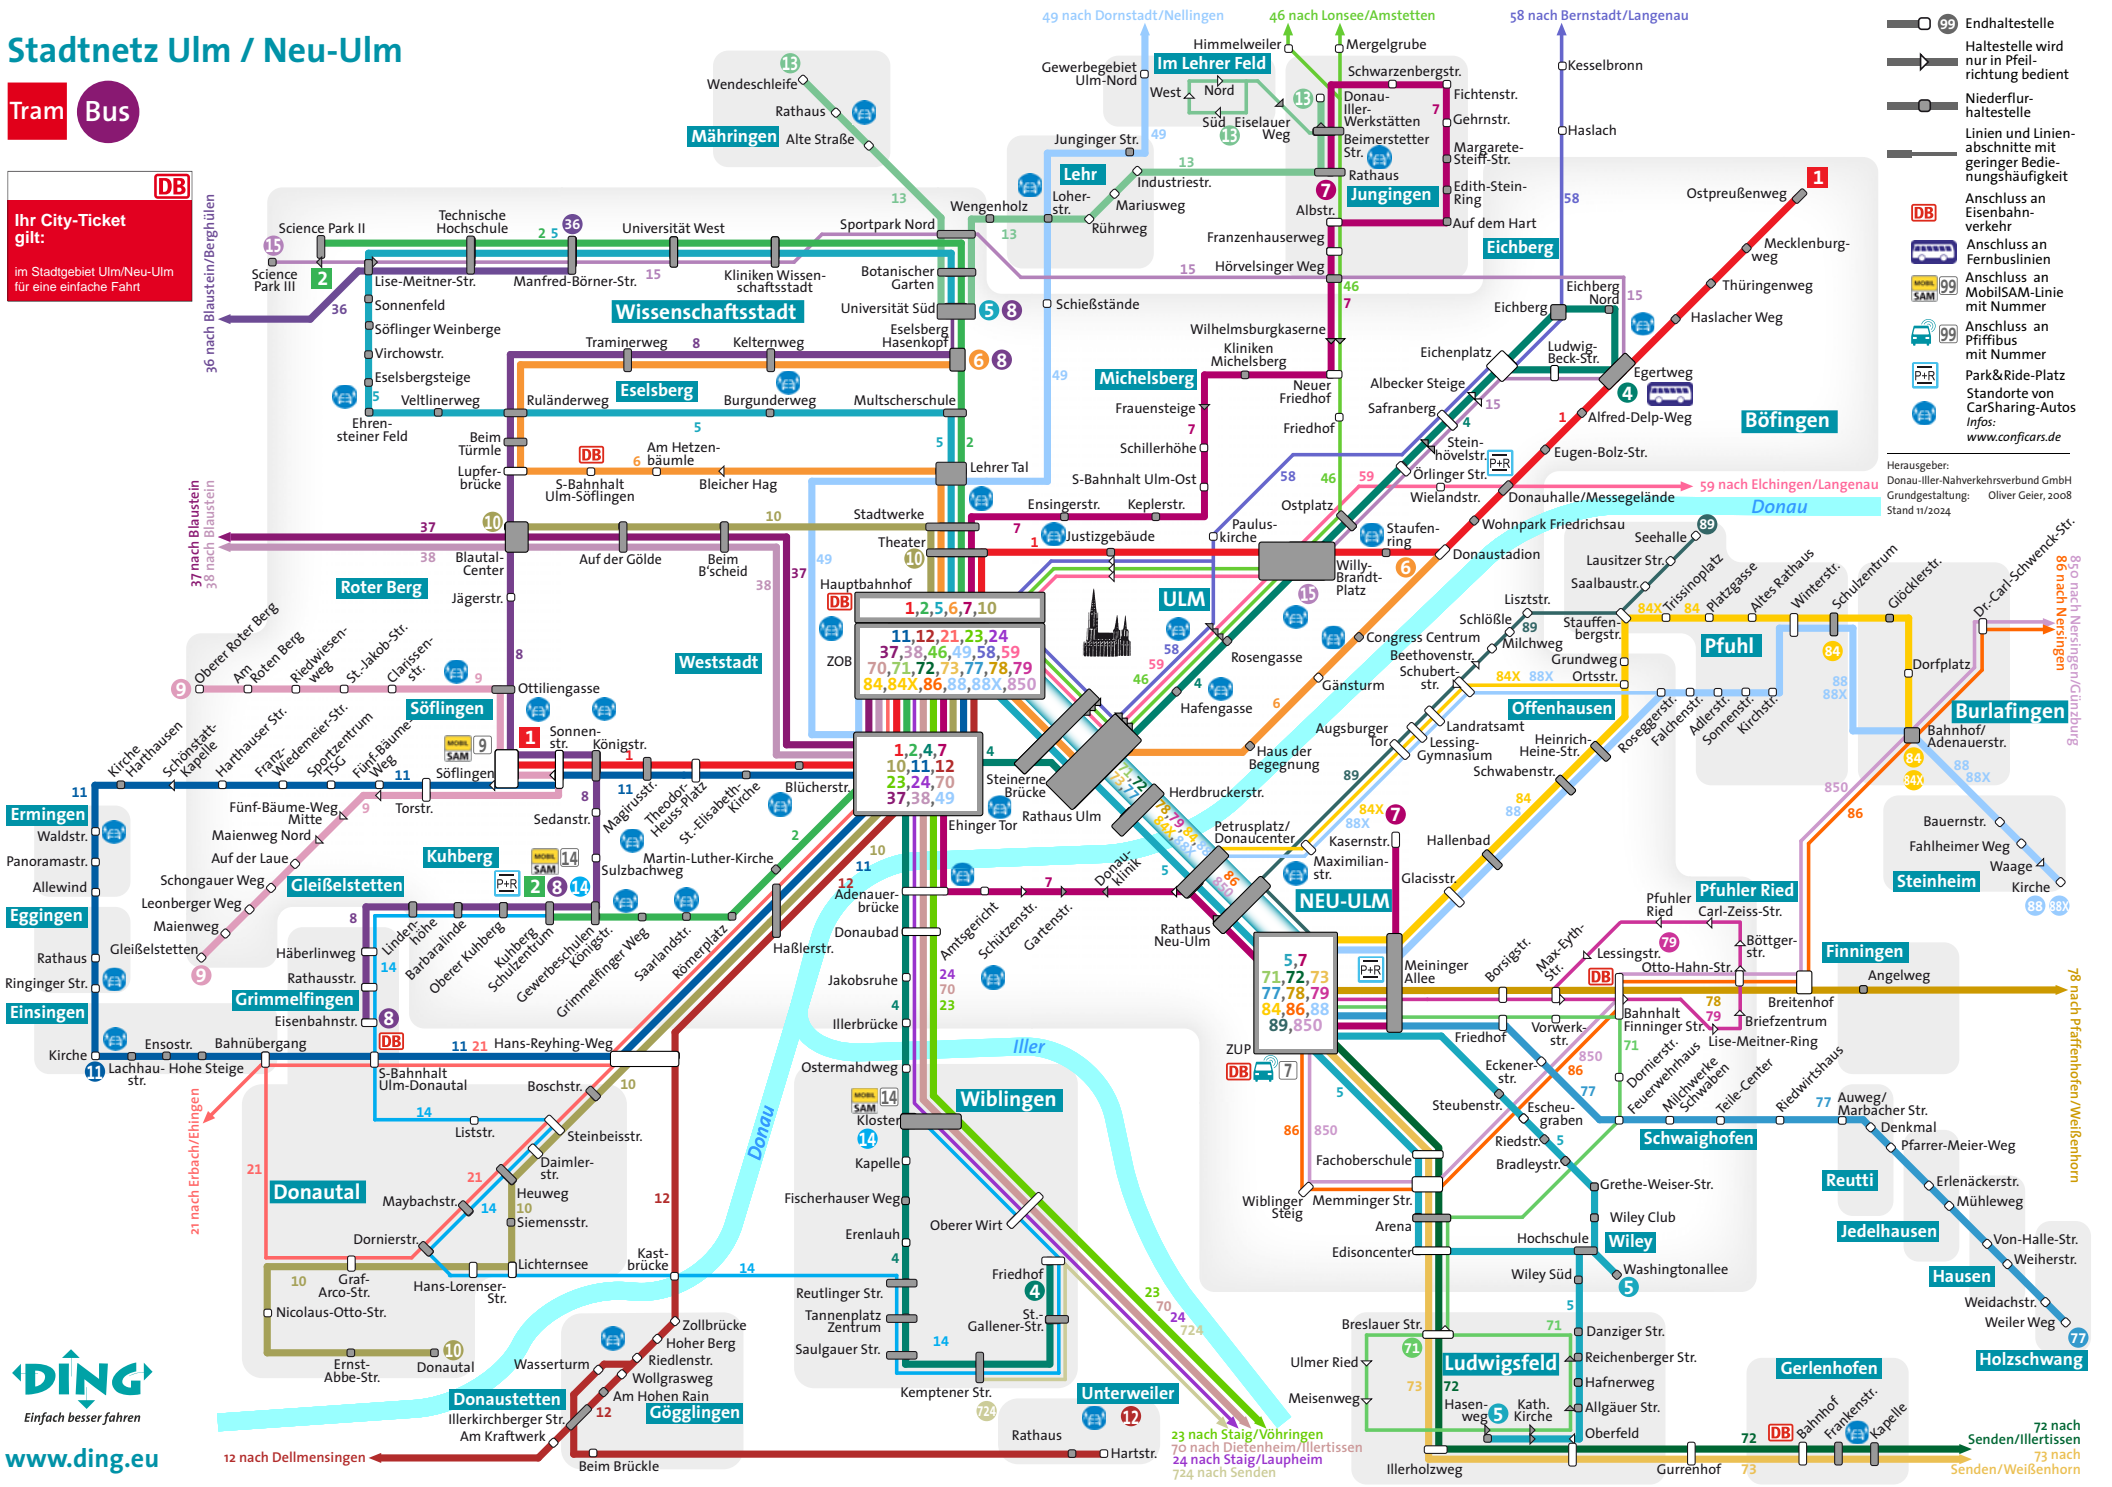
Stadtnetz Ulm / Neu-Ulm

Tram Bus

DB
Ihr City-Ticket gilt:
im Stadtgebiet Ulm/Neu-Ulm für eine einfache Fahrt

Endhaltestelle
Haltestelle wird nur in Pfeilrichtung bedient
Niederflurhaltestelle
Linien und Linienabschnitte mit geringer Bedienungshäufigkeit
Anschluss an Eisenbahnverkehr
Anschluss an Fernbuslinien
Anschluss an MobilSAM-Linie mit Nummer
Anschluss an Pfiffibus mit Nummer
Park&Ride-Platz
Standorte von CarSharing-Autos
Infos: www.conficars.de

Herausgeber: Donau-Iller-Nahverkehrsverbund GmbH
Grundgestaltung: Oliver Geier, 2008
Stand 11/2024

49 nach Dornstadt/Nellingen
46 nach Lonsee/Amstetten
58 nach Bernstadt/Langenau
36 nach Blaustein/Berghülen
37 nach Blaustein
38 nach Blaustein
21 nach Erbach/Ehingen
12 nach Dellmensingen
59 nach Elchingen/Langenau
86 nach Nersingen/Günzburg
850 nach Nersingen/Günzburg
78 nach Pfaffenhofen/Weißenhorn
72 nach Senden/Illertissen
73 nach Senden/Weißenhorn
23 nach Staig/Vöhringen
70 nach Dietenheim/Illertissen
24 nach Staig/Laupheim
724 nach Senden

Wissenschaftsstadt
Mähringen
Lehr
Im Lehrer Feld
Jungingen
Eichberg
Böfingen
Michelsberg
Eselsberg
Roter Berg
Weststadt
Söflingen
ULM
Kuhberg
Gleißelstetten
Grimmelfingen
Ermingen
Eggingen
Einsingen
Donautal
Wiblingen
Donaustetten
Gögglingen
Unterweiler
NEU-ULM
Pfuhl
Offenhausen
Burlafingen
Steinheim
Pfuhler Ried
Finningen
Schwaighofen
Reutti
Jedelhausen
Hausen
Holzschwang
Wiley
Ludwigsfeld
Gerlenhofen

Donau
Iller

Wendeschleife
Rathaus
Alte Straße
Gewerbegebiet Ulm-Nord
Himmelweiler
Mergelgrube
Schwarzenbergstr.
West
Nord
Süd
Eiselauer Weg
Donau-Iller-Werkstätten
Beimerstetter Str.
Rathaus
Fichtenstr.
Gehrnstr.
Margarete-Steiff-Str.
Edith-Stein-Ring
Auf dem Hart
Kesselbronn
Haslach
Junginger Str.
Industriestr.
Mariusweg
Rührweg
Loher-str.
Albstr.
Franzenhauserweg
Hörvelsinger Weg
Ostpreußenweg
Mecklenburgweg
Thüringenweg
Haslacher Weg
Eichberg Nord
Eichberg
Ludwig-Beck-Str.
Egertweg
Alfred-Delp-Weg
Eugen-Bolz-Str.
Science Park II
Science Park III
Technische Hochschule
Universität West
Sportpark Nord
Wengenholz
Lise-Meitner-Str.
Manfred-Börner-Str.
Kliniken Wissenschaftsstadt
Botanischer Garten
Universität Süd
Schießstände
Sonnenfeld
Söflinger Weinberge
Virchowstr.
Eselsbergsteige
Veltlinerweg
Ehrensteiner Feld
Traminerweg
Kelternweg
Eselsberg Hasenkopf
Ruländerweg
Burgunderweg
Multscherschule
Beim Türmle
Lupferbrücke
Am Hetzenbäumle
S-Bahnhalt Ulm-Söflingen
Bleicher Hag
Lehrer Tal
Wilhelmsburgkaserne
Kliniken Michelsberg
Frauensteige
Schillerhöhe
Neuer Friedhof
Friedhof
S-Bahnhalt Ulm-Ost
Ensingerstr.
Keplerstr.
Eichenplatz
Albecker Steige
Safranberg
Steinhövelstr.
Örlinger Str.
Wielandstr.
Ostplatz
Donauhalle/Messegelände
Wohnpark Friedrichsau
Paulus-kirche
Staufenring
Willy-Brandt-Platz
Donaustadion
Justizgebäude
Stadtwerke
Theater
Hauptbahnhof
ZOB
Blautal-Center
Auf der Gölde
Beim B'scheid
Jägerstr.
Ottiliengasse
Oberer Roter Berg
Am Roten Berg
Riedwiesenweg
St.-Jakob-Str.
Clarissenstr.
Kirche Harthausen
Schönstatt-Kapelle
Harthauser Str.
Franz-Wiedemeier-Str.
Sportzentrum TSG
Fünf-Bäume-Weg
Söflingen
Sonnenstr.
Königstr.
Fünf-Bäume-Weg Mitte
Torstr.
Mainenweg Nord
Auf der Laue
Schongauer Weg
Leonberger Weg
Maienweg
Gleißelstetten
Sedanstr.
Magirusstr.
Theodor-Heuss-Platz
St.-Elisabeth-Kirche
Blücherstr.
Martin-Luther-Kirche
Sulzbachweg
Waldstr.
Panoramastr.
Allewind
Rathaus
Ringinger Str.
Kirche
Ensostr.
Bahnübergang
Lachhau-Hohe Steige str.
Häberlinweg
Rathausstr.
Eisenbahnstr.
Lindenhöhe
Barbaralinde
Oberer Kuhberg
Kuhberg Schulzentrum
Gewerbeschulen Königstr.
Grimmelfinger Weg
Saarlandstr.
Römerplatz
Haßlerstr.
Adenauerbrücke
Donaubad
Jakobsruhe
Illerbrücke
Hans-Reyhing-Weg
S-Bahnhalt Ulm-Donautal
Boschstr.
Liststr.
Steinbeisstr.
Daimlerstr.
Heuweg
Siemensstr.
Maybachstr.
Dornierstr.
Lichternsee
Kastbrücke
Graf-Arco-Str.
Hans-Lorenser-Str.
Nicolaus-Otto-Str.
Ernst-Abbe-Str.
Donautal
Zollbrücke
Hoher Berg
Riedlenstr.
Wollgrasweg
Am Hohen Rain
Wasserturm
Illerkirchberger Str.
Am Kraftwerk
Beim Brückle
Hartstr.
Rathaus
Ostermahdweg
Kloster
Kapelle
Fischerhauser Weg
Erenlauh
Oberer Wirt
Friedhof
Reutlinger Str.
Tannenplatz Zentrum
Saulgauer Str.
St.-Gallener-Str.
Kemptener Str.
Steinerne Brücke
Rathaus Ulm
Ehinger Tor
Herdbruckerstr.
Amtsgericht
Schützenstr.
Gartenstr.
Donauklinik
Rathaus Neu-Ulm
Petrusplatz/Donaucenter
Kasernstr.
Maximilianstr.
Glacisstr.
Hallenbad
Haus der Begegnung
Augsburger Tor
Rosengasse
Hafengasse
Gänstorm
Congress Centrum
Schlößle
Milchweg
Liszstr.
Seehalle
Lausitzer Str.
Saalbaustr.
Staufenbergstr.
Grundweg
Ortsstr.
Beethovenstr.
Schubertstr.
Landratsamt
Lessing-Gymnasium
Heinrich-Heine-Str.
Schwabenstr.
Trissinoplatz
Platzgasse
Altes Rathaus
Winterstr.
Schulzentrum
Glöcklerstr.
Dr.-Carl-Schwenk-Str.
Dorfplatz
Roseggerstr.
Falchenstr.
Adlerstr.
Sonnenstr.
Kirchstr.
Bahnhof/Adenauerstr.
Bauernstr.
Fahlheimer Weg
Waage
Kirche
Pfuhler Ried
Carl-Zeiss-Str.
Borsigstr.
Max-Eyth-Str.
Lessingstr.
Otto-Hahn-Str.
Böttgerstr.
Angelweg
Meininger Allee
Breitenhof
Briefzentrum
Bahnhalt Finninger Str.
Lise-Meitner-Ring
Vorwerkstr.
Friedhof
Eckenerstr.
Dornierstr.
Feuerwehrhaus
Milchwerke Schwaben
Teile-Center
Riedwirtshaus
Auweg/Marbacher Str.
Denkmal
Pfarrer-Meier-Weg
Erlenäckerstr.
Mühleweg
Von-Halle-Str.
Weiherstr.
Weidachstr.
Weiler Weg
Steubenstr.
Escheugraben
Riedstr.
Bradleystr.
Grethe-Weiser-Str.
Wiley Club
Hochschule
Wiley Süd
Washingtonallee
Fachoberschule
Wiblinger Steig
Memminger Str.
Arena
Edisoncenter
Breslauer Str.
Danziger Str.
Reichenberger Str.
Hafnerweg
Allgäuer Str.
Oberfeld
Ulmer Ried
Meisenweg
Hasenweg
Kath. Kirche
Illerholzweg
Gurrenhof
Bahnhof
Frankenstr.
Kapelle
ZUP

1,2,5,6,7,10
11,12,21,23,24
37,38,46,49,58,59
70,71,72,73,77,78,79
84,84X,86,88,88X,850
1,2,4,7
10,11,12
23,24,70
37,38,49
5,7
71,72,73
77,78,79
84,86,88
89,850

DING
Einfach besser fahren
www.ding.eu